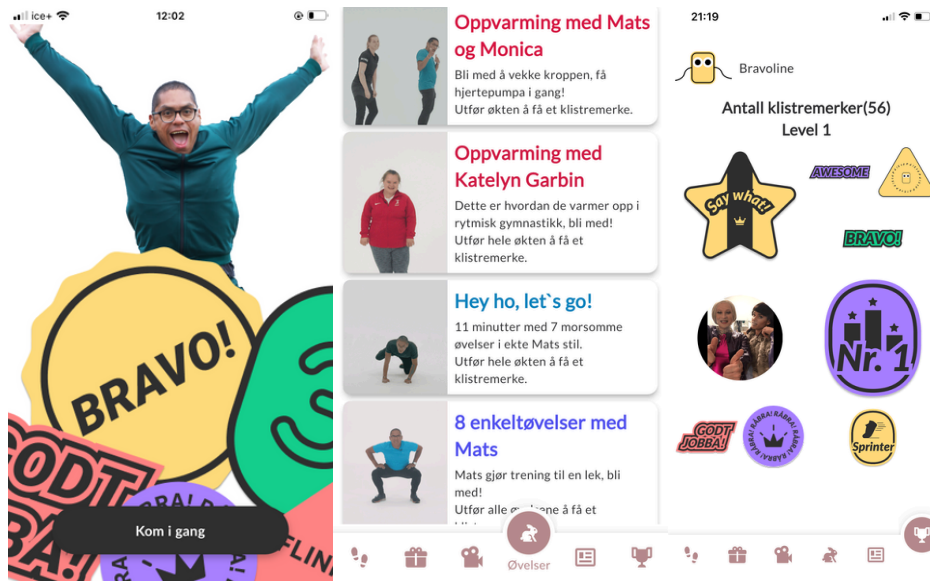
ice+ 12:02

BRAVO!

ODT BA!

RABRA!

FLIN

Kom i gang

Oppvarming med Mats og Monica

Bli med å vekke kroppen, få hjertepumpa i gang!
Utfør økten å få et klistremerke.

Oppvarming med Katelyn Garbin

Dette er hvordan de varmer opp i rytmisk gymnastikk, bli med!
Utfør hele økten å få et klistremerke.

Hey ho, let`s go!

11 minutter med 7 morsomme øvelser i ekte Mats stil.
Utfør hele økten å få et klistremerke.

8 enkeltøvelser med Mats

Mats gjør trening til en lek, bli med!
Utfør alle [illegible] å få et

Øvelser

21:19

Bravoline

Antall klistremerker(56)
Level 1

Say what!

AWESOME

BRAVO!

Nr. 1

GODT JOBBA!

RÅBRA! RÅBRA!

Sprinter